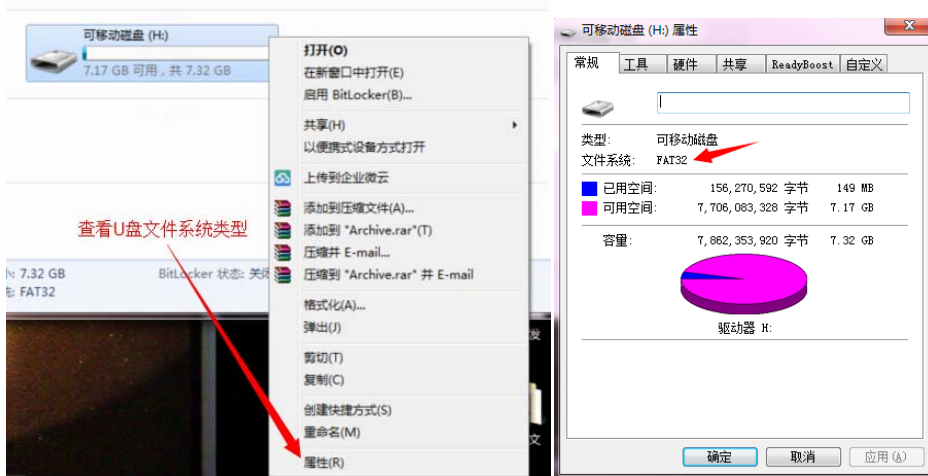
可移动磁盘 (H:)
7.17 GB 可用，共 7.32 GB

打开(O)
在新窗口中打开(E)
启用 BitLocker(B)...
共享(H)
以便携式设备方式打开
上传到企业微云
添加到压缩文件(A)...
添加到 "Archive.rar"(T)
压缩并 E-mail...
压缩到 "Archive.rar" 并 E-mail
格式化(A)...
弹出(J)
剪切(T)
复制(C)
创建快捷方式(S)
重命名(M)
属性(R)

查看U盘文件系统类型

小: 7.32 GB
: FAT32
BitLocker 状态: 关闭

设
文

可移动磁盘 (H:) 属性

常规 | 工具 | 硬件 | 共享 | ReadyBoost | 自定义

类型: 可移动磁盘
文件系统: FAT32

| | | | |
|---|---|---|---|
| 已用空间: | 156,270,592 字节 | 149 MB |
| 可用空间: | 7,706,083,328 字节 | 7.17 GB |
| 容量: | 7,862,353,920 字节 | 7.32 GB |

驱动器 H:

确定 取消 应用(A)